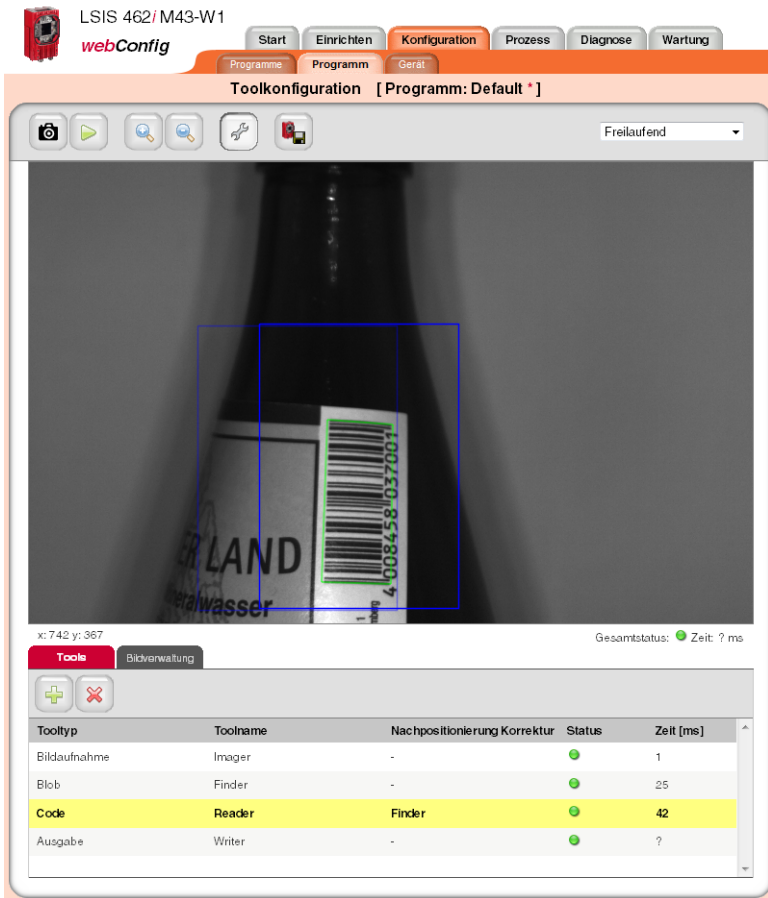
LSIS 462i M43-W1
webConfig

Start | Einrichten | Konfiguration | Prozess | Diagnose | Wartung

Programme | Programm | Gerät

Toolkonfiguration [ Programm: Default * ]

Freilaufend

ER LAND
eralwasser
4 008458 037001

x: 742 y: 367

Gesamtstatus: Zeit: ? ms

Tools | Bildverwaltung

| Tooltyp | Toolname | Nachpositionierung Korrektur | Status | Zeit [ms] |
|---|---|---|---|---|
| Bildaufnahme | Imager | - | | 1 |
| Blob | Finder | - | | 25 |
| Code | Reader | Finder | | 42 |
| Ausgabe | Writer | - | | ? |